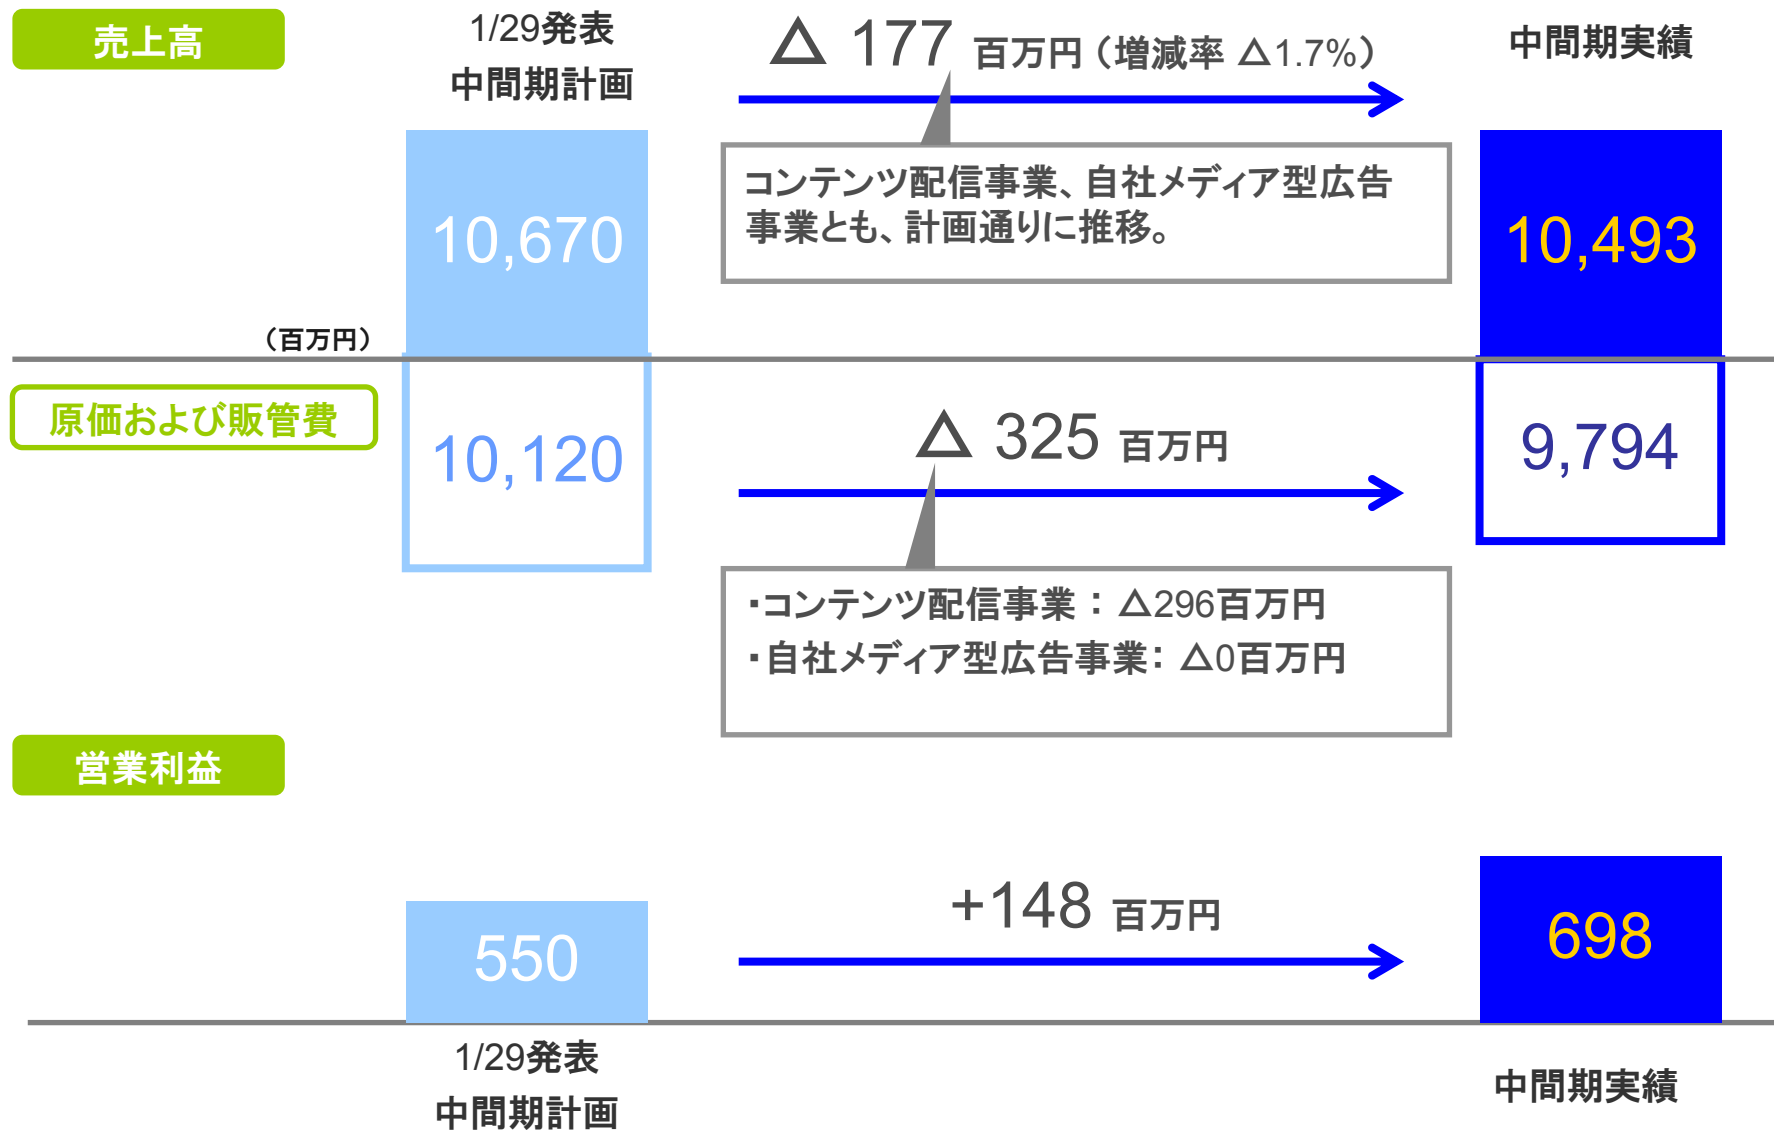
売上高

1/29発表
中間期計画

△ 177 百万円（増減率 △1.7%）

中間期実績

10,670

コンテンツ配信事業、自社メディア型広告事業とも、計画通りに推移。

10,493

（百万円）

原価および販管費

10,120

△ 325 百万円

9,794

・コンテンツ配信事業 ：△296百万円
・自社メディア型広告事業：△0百万円

営業利益

550

+148 百万円

698

1/29発表
中間期計画

中間期実績